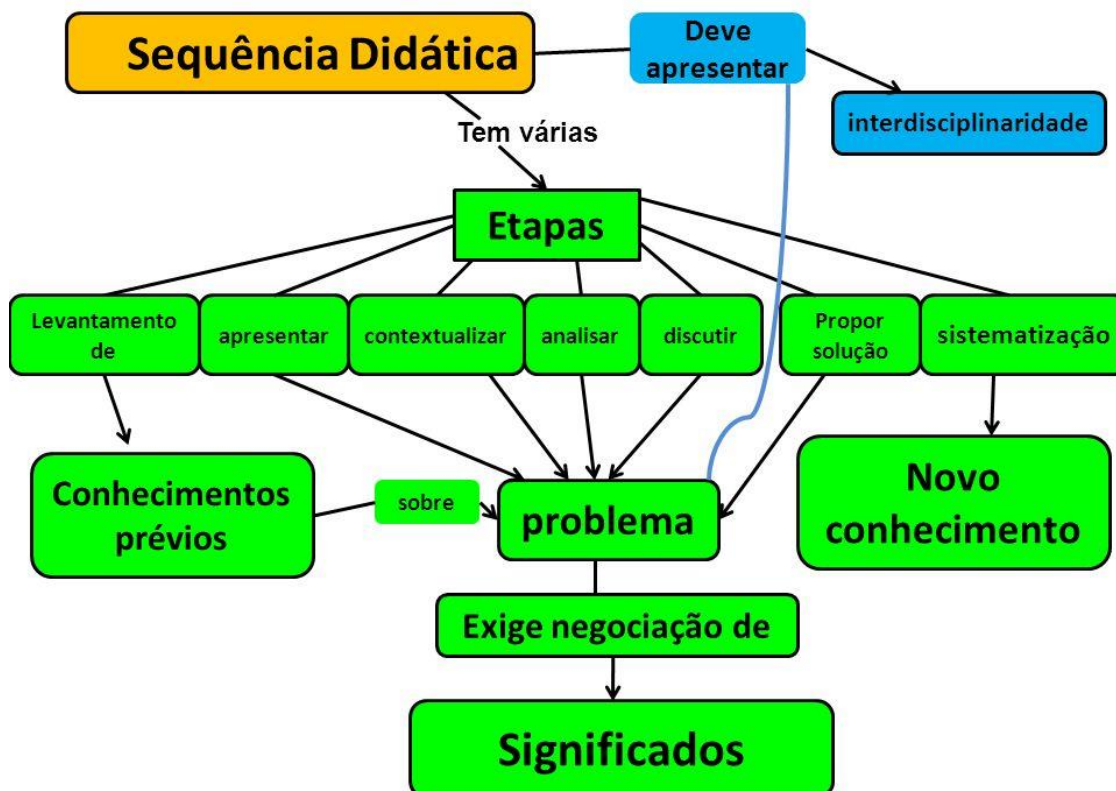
Sequência Didática

Deve apresentar

interdisciplinaridade

Tem várias

Etapas

Levantamento de

apresentar

contextualizar

analisar

discutir

Propor solução

sistematização

Conhecimentos prévios

sobre

problema

Novo conhecimento

Exige negociação de

Significados